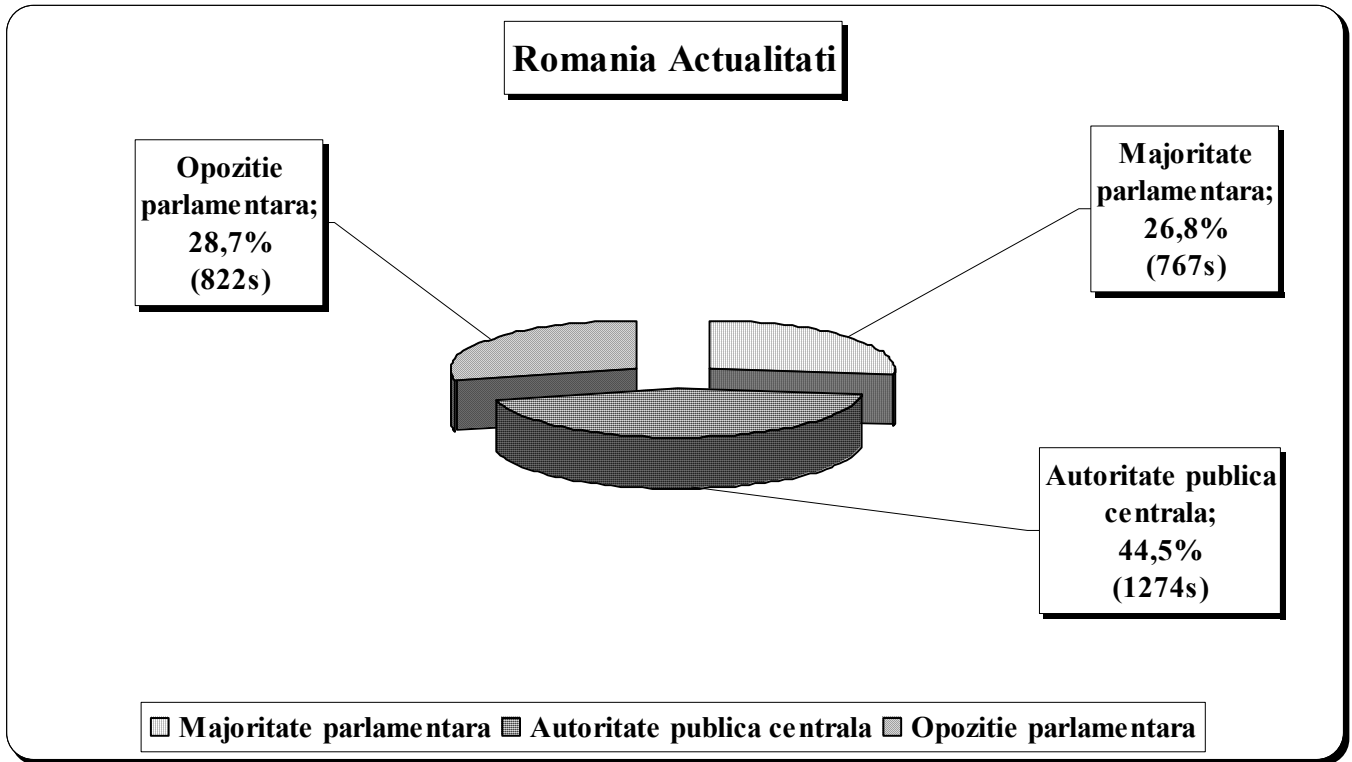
Romania Actualitati

Opozitie parlamentara; 28,7% (822s)

Majoritate parlamentara; 26,8% (767s)

Autoritate publica centrala; 44,5% (1274s)

Majoritate parlamentara Autoritate publica centrala Opozitie parlamentara